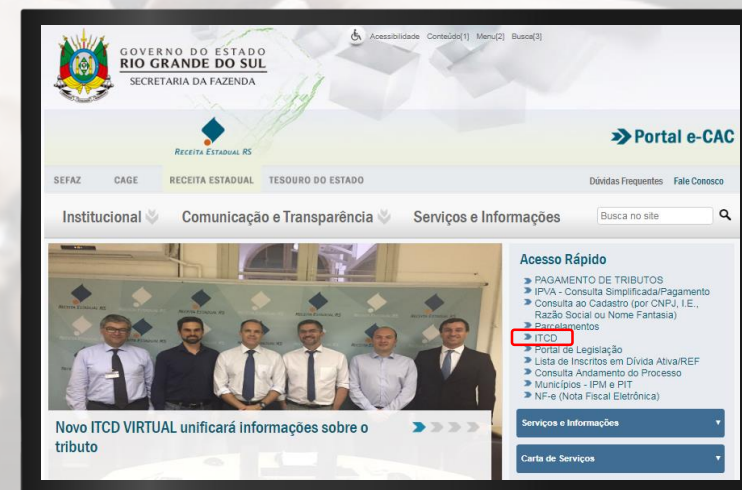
Acessibilidade Conteúdo[1] Menu[2] Busca[3]

GOVERNO DO ESTADO
RIO GRANDE DO SUL
SECRETARIA DA FAZENDA

RECEITA ESTADUAL RS

Portal e-CAC

SEFAZ CAGE RECEITA ESTADUAL TESOURO DO ESTADO

Dúvidas Frequentes Fale Conosco

Institucional Comunicação e Transparência Serviços e Informações

Busca no site

Acesso Rápido
PAGAMENTO DE TRIBUTOS
IPVA - Consulta Simplificada/Pagamento
Consulta ao Cadastro (por CNPJ, I.E., Razão Social ou Nome Fantasia)
Parcelamentos
ITCD
Portal de Legislação
Lista de Inscritos em Dívida Ativa/REF
Consulta Andamento do Processo
Municípios - IPM e PIT
NF-e (Nota Fiscal Eletrônica)

Serviços e Informações

Carta de Serviços

Novo ITCD VIRTUAL unificará informações sobre o tributo